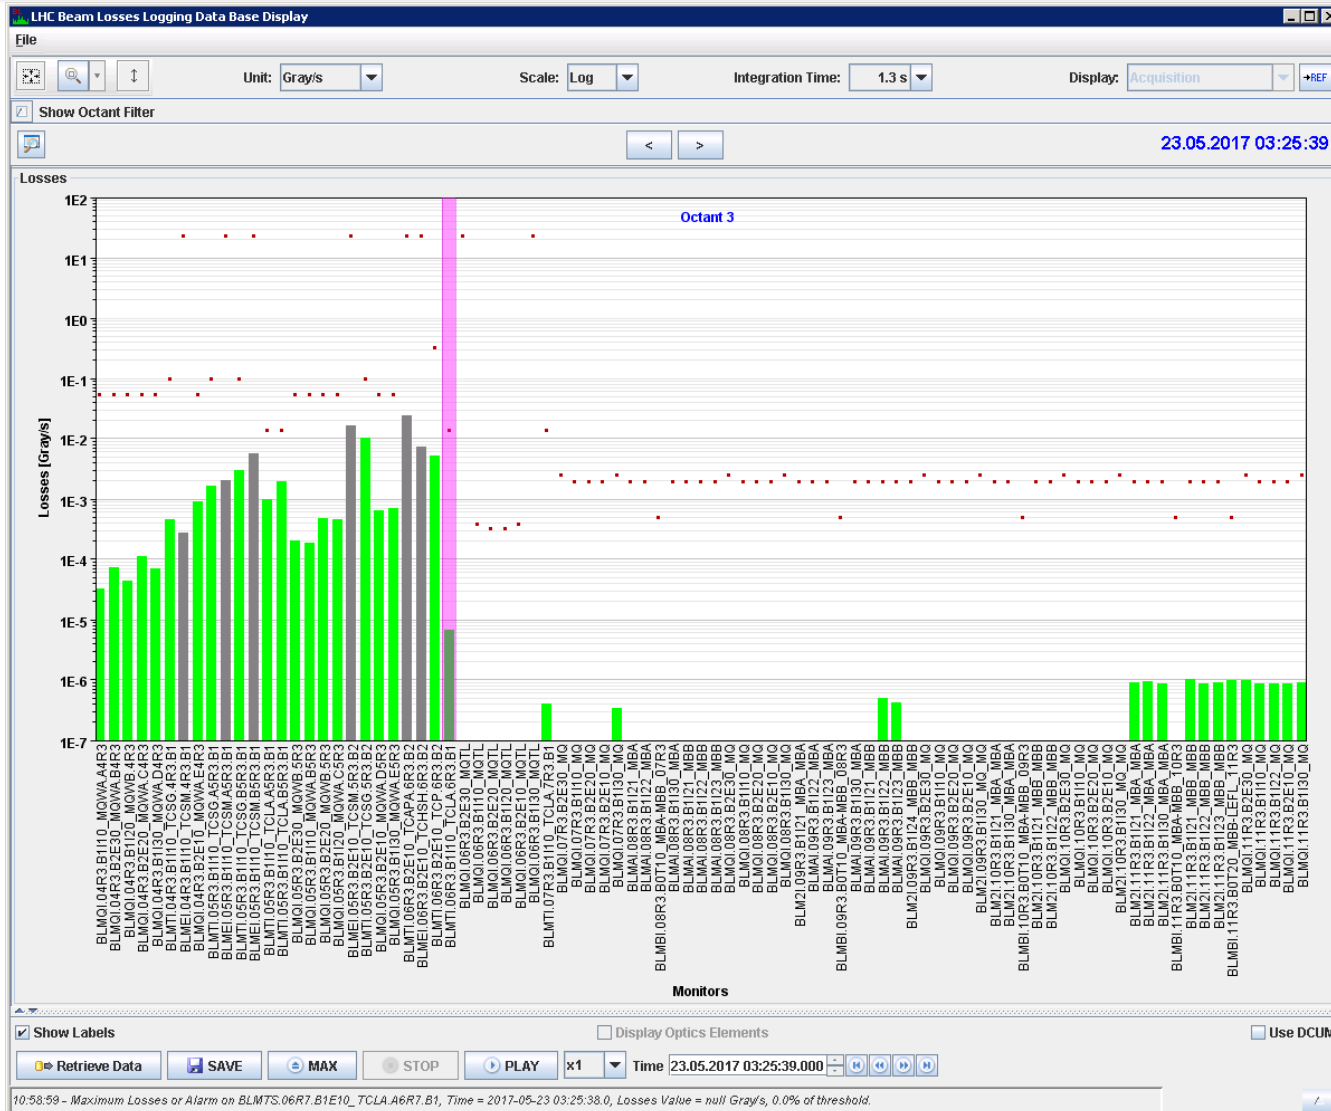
LHC Beam Losses Logging Data Base Display

File

Unit: Gray/s
Scale: Log
Integration Time: 1.3 s
Display: Acquisition
→REF

Show Octant Filter

<
>
23.05.2017 03:25:39

Losses

Octant 3

1E2
1E1
1E0
1E-1
1E-2
1E-3
1E-4
1E-5
1E-6
1E-7

Losses [Gray/s]

BLMQI.04R3.B1I10_MQWA.A4R3
BLMQI.04R3.B2E30_MQWA.B4R3
BLMQI.04R3.B1I20_MQWB.4R3
BLMQI.04R3.B2E20_MQWA.C4R3
BLMQI.04R3.B1I30_MQWA.D4R3
BLMTI.04R3.B1I10_TCSG.4R3.B1
BLMEI.04R3.B1I10_TCSG.4R3.B1
BLMQI.04R3.B2E10_MQWA.E4R3
BLMTI.05R3.B1I10_TCSG.A5R3.B1
BLMEI.05R3.B1I10_TCSM.A5R3.B1
BLMTI.05R3.B1I10_TCSG.B5R3.B1
BLMEI.05R3.B1I10_TCSM.B5R3.B1
BLMTI.05R3.B1I10_TCLA.A5R3.B1
BLMTI.05R3.B1I10_TCLA.B5R3.B1
BLMQI.05R3.B2E30_MQWB.5R3
BLMQI.05R3.B1I10_MQWA.B5R3
BLMQI.05R3.B1I20_MQWA.C5R3
BLMEI.05R3.B2E10_TCSM.5R3.B2
BLMTI.05R3.B2E10_TCSG.5R3.B2
BLMQI.05R3.B2E10_MQWA.D5R3
BLMQI.05R3.B1I30_MQWA.E5R3
BLMTI.06R3.B2E10_TCAPA.6R3.B2
BLMEI.06R3.B2E10_TCHSH.6R3.B2
BLMTI.06R3.B1I10_TCP.6R3.B1
BLMTI.06R3.B1I10_TCLA.6R3.B1
BLMQI.06R3.B2E30_MQTL
BLMQI.06R3.B1I10_MQTL
BLMQI.06R3.B2E20_MQTL
BLMQI.06R3.B1I20_MQTL
BLMQI.06R3.B2E10_MQTL
BLMQI.06R3.B1I30_MQTL
BLMTI.07R3.B1I10_TCLA.7R3.B1
BLMQI.07R3.B2E30_MQ
BLMQI.07R3.B1I10_MQ
BLMQI.07R3.B2E20_MQ
BLMQI.07R3.B2E10_MQ
BLMQI.07R3.B1I30_MQ
BLMAI.08R3.B1I21_MBA
BLMAI.08R3.B1I22_MBA
BLMBI.08R3.B0T10_MBA-MBB_07R3
BLMAI.08R3.B1I30_MBA
BLMAI.08R3.B1I21_MBB
BLMAI.08R3.B1I22_MBB
BLMAI.08R3.B1I23_MBB
BLMQI.08R3.B2E30_MQ
BLMQI.08R3.B1I10_MQ
BLMQI.08R3.B2E20_MQ
BLMQI.08R3.B2E10_MQ
BLMQI.08R3.B1I30_MQ
BLM2I.09R3.B1I21_MBA
BLMAI.09R3.B1I22_MBA
BLMAI.09R3.B1I23_MBA
BLMBI.09R3.B0T10_MBA-MBB_08R3
BLMAI.09R3.B1I30_MBA
BLMAI.09R3.B1I21_MBB
BLMAI.09R3.B1I22_MBB
BLMAI.09R3.B1I23_MBB
BLM2I.09R3.B1I24_MBB
BLMQI.09R3.B2E30_MQ
BLMQI.09R3.B1I10_MQ
BLMQI.09R3.B2E20_MQ
BLMQI.09R3.B2E10_MQ
BLMQI.09R3.B1I30_MQ
BLM2I.10R3.B1I21_MBA
BLM2I.10R3.B1I30_MBA
BLMBI.10R3.B0T10_MBA-MBB_09R3
BLM2I.10R3.B1I21_MBB
BLM2I.10R3.B1I22_MBB
BLMQI.10R3.B2E30_MQ
BLMQI.10R3.B1I10_MQ
BLMQI.10R3.B2E20_MQ
BLMQI.10R3.B2E10_MQ
BLMQI.10R3.B1I30_MQ
BLM2I.11R3.B1I21_MBA
BLM2I.11R3.B1I22_MBA
BLM2I.11R3.B1I30_MBA
BLMBI.11R3.B0T10_MBA-MBB_10R3
BLM2I.11R3.B1I21_MBB
BLM2I.11R3.B1I22_MBB
BLM2I.11R3.B1I23_MBB
BLMBI.11R3.B0T20_MBB-LEFL_11R3
BLMQI.11R3.B2E30_MQ
BLMQI.11R3.B1I10_MQ
BLMQI.11R3.B1I22_MQ
BLMQI.11R3.B2E10_MQ
BLMQI.11R3.B1I30_MQ

Monitors

Show Labels
Display Optics Elements
Use DCUM

Retrieve Data
SAVE
MAX
STOP
PLAY
x1
Time 23.05.2017 03:25:39.000

10:58:59 - Maximum Losses or Alarm on BLMTS.06R7.B1E10_TCLA.A6R7.B1, Time = 2017-05-23 03:25:38.0, Losses Value = null Gray/s, 0.0% of threshold.